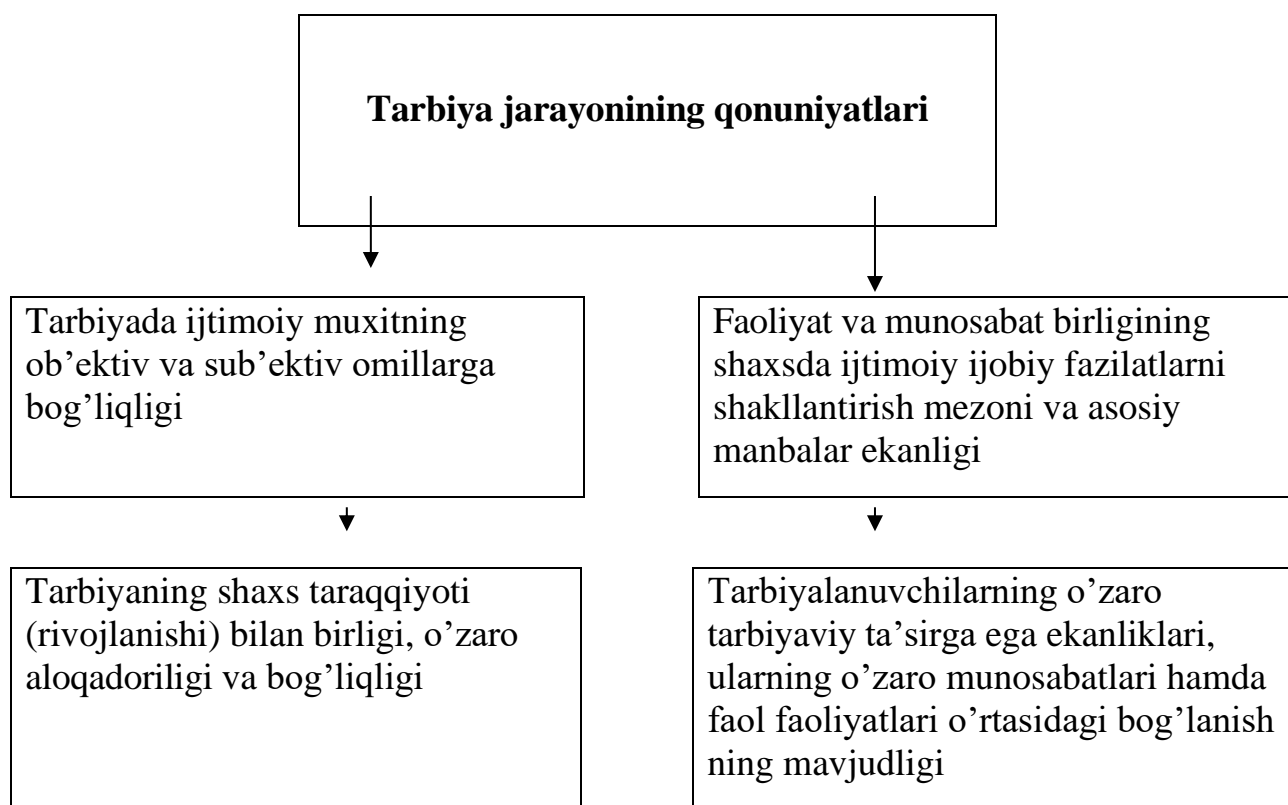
Tarbiya jarayonining qonuniyatlari

Tarbiyada ijtimoiy muxitning ob’ektiv va sub’ektiv omillarga bog’liqligi

Faoliyat va munosabat birligining shaxsda ijtimoiy ijobiy fazilatlarni shakllantirish mezoni va asosiy manbalar ekanligi

Tarbiyaning shaxs taraqqiyoti (rivojlanishi) bilan birligi, o’zaro aloqadoriligi va bog’liqligi

Tarbiyalanuvchilarning o’zaro tarbiyaviy ta’sirga ega ekanliklari, ularning o’zaro munosabatlari hamda faol faoliyatlari o’rtasidagi bog’lanish ning mavjudligi